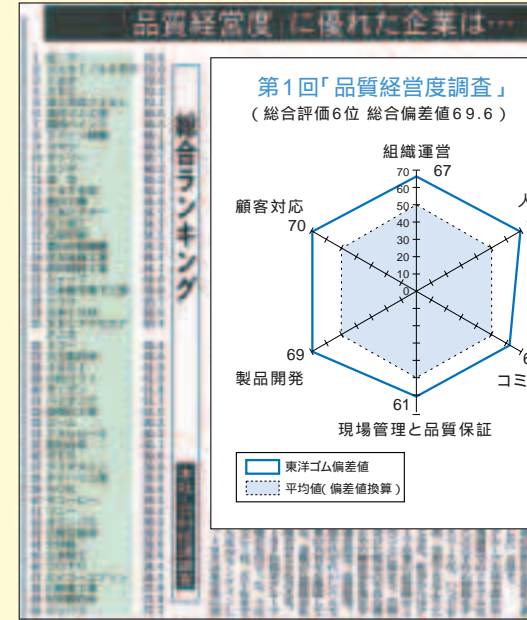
「品質経営度」に優れた企業は…

総合ランキング

第1回「品質経営度調査」
（総合評価6位 総合偏差値69.6）

組織運営
67
70
60
50
40
30
20
10
0
顧客対応
70
人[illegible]
69
製品開発
61
現場管理と品質保証
6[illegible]
コミ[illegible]

東洋ゴム偏差値
平均値（偏差値換算）